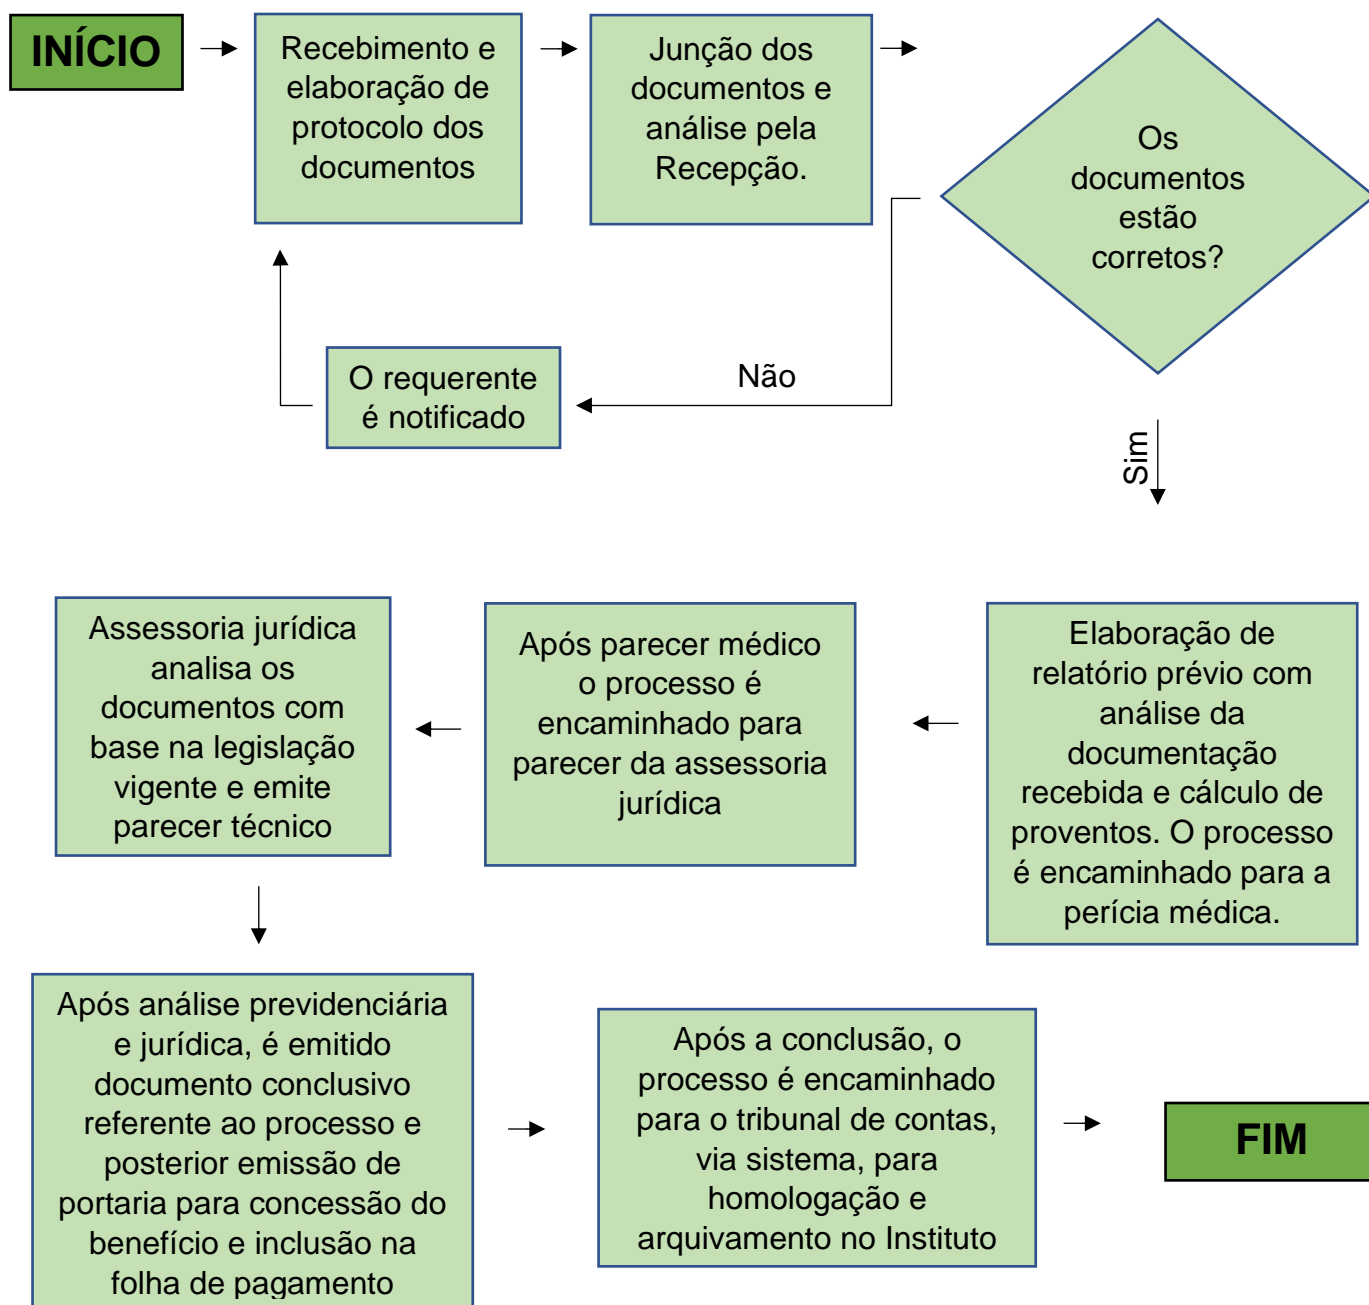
INÍCIO

Recebimento e elaboração de protocolo dos documentos

Junção dos documentos e análise pela Recepção.

Os documentos estão corretos?

Não

O requerente é notificado

Sim

Elaboração de relatório prévio com análise da documentação recebida e cálculo de proventos. O processo é encaminhado para a perícia médica.

Após parecer médico o processo é encaminhado para parecer da assessoria jurídica

Assessoria jurídica analisa os documentos com base na legislação vigente e emite parecer técnico

Após análise previdenciária e jurídica, é emitido documento conclusivo referente ao processo e posterior emissão de portaria para concessão do benefício e inclusão na folha de pagamento

Após a conclusão, o processo é encaminhado para o tribunal de contas, via sistema, para homologação e arquivamento no Instituto

FIM